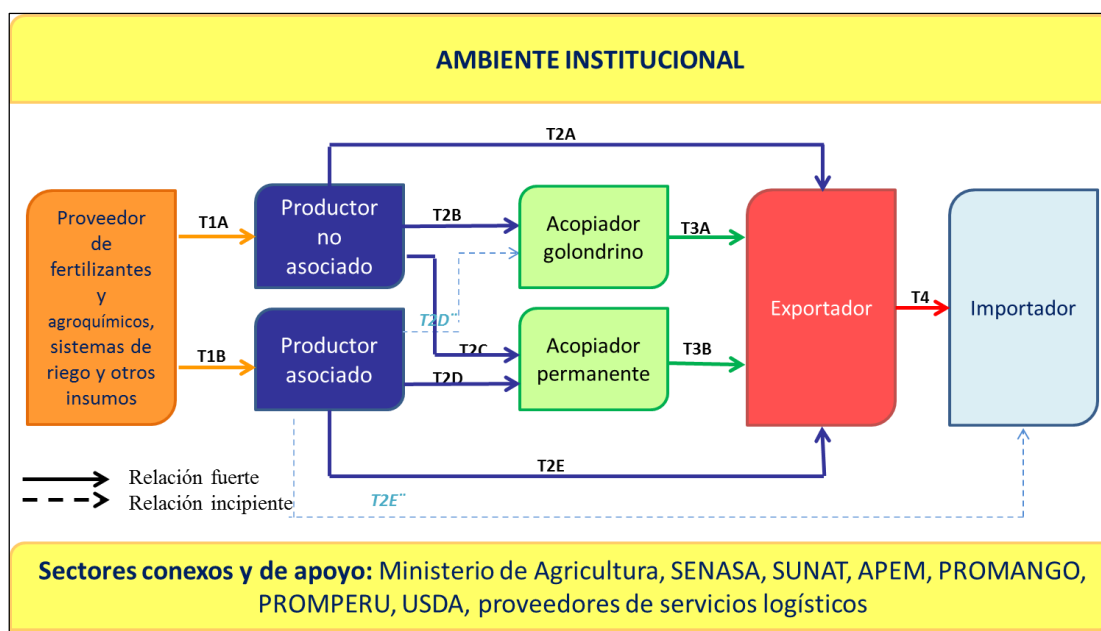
AMBIENTE INSTITUCIONAL

T2A

Proveedor de fertilizantes y agroquímicos, sistemas de riego y otros insumos

T1A

T1B

Productor no asociado

Productor asociado

T2B

T2D''

T2C

T2D

Acopiador golondrino

Acopiador permanente

T3A

T3B

Exportador

T4

Importador

T2E

T2E''

Relación fuerte

Relación incipiente

Sectores conexos y de apoyo: Ministerio de Agricultura, SENASA, SUNAT, APEM, PROMANGO, PROMPERU, USDA, proveedores de servicios logísticos